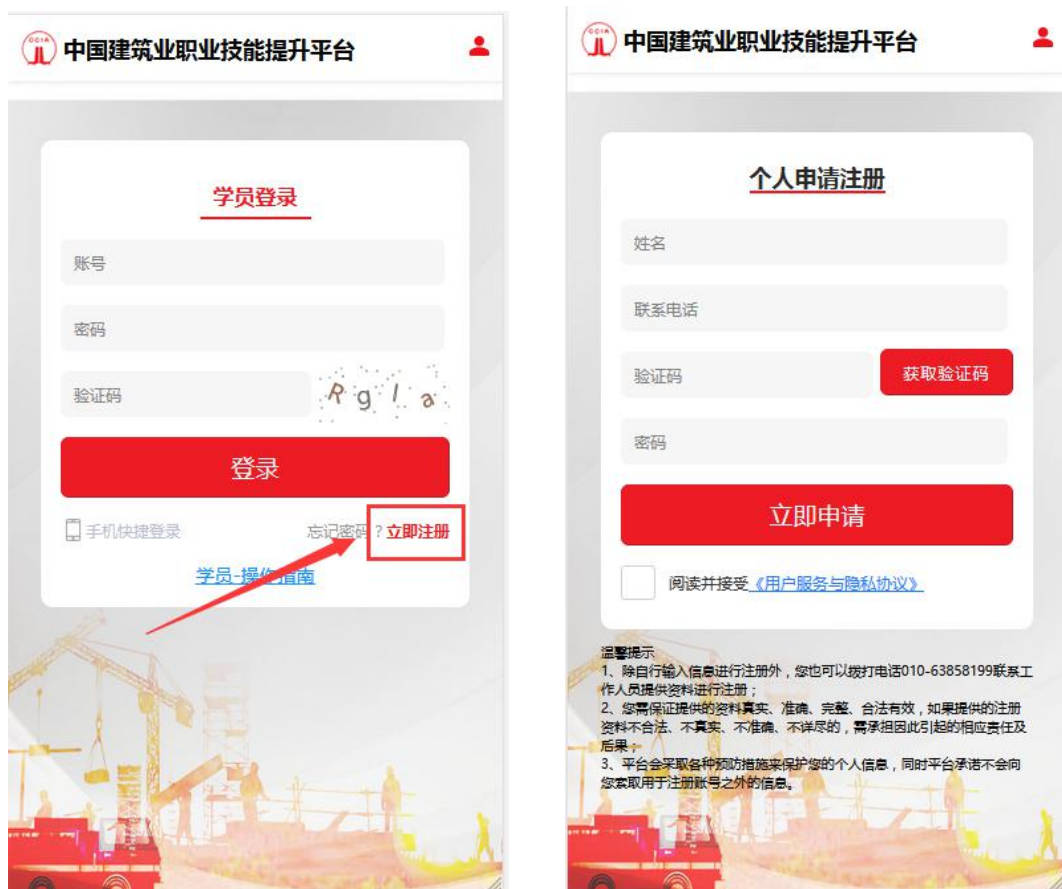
CCIA 中国建筑业职业技能提升平台

学员登录

账号

密码

验证码

Rgla

登录

手机快捷登录

忘记密码？立即注册

学员-操作指南

CCIA 中国建筑业职业技能提升平台

个人申请注册

姓名

联系电话

验证码

获取验证码

密码

立即申请

阅读并接受《用户服务与隐私协议》

温馨提示
1、除自行输入信息进行注册外，您也可以拨打电话010-63858199联系工作人员提供资料进行注册；
2、您需保证提供的资料真实、准确、完整、合法有效，如果提供的注册资料不合法、不真实、不准确、不详尽的，需承担因此引起的相应责任及后果；
3、平台会采取各种预防措施来保护您的个人信息，同时平台承诺不会向您索取用于注册账号之外的信息。